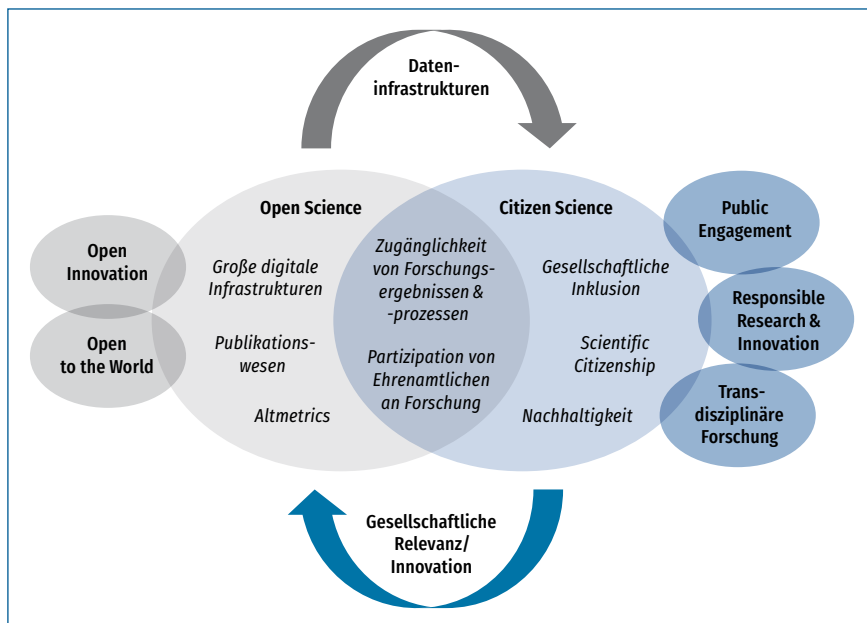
Datenin­frastrukturen

Open Innovation

Open to the World

Open Science

Große digitale Infrastrukturen

Publikationswesen

Altmetrics

Zugänglichkeit von Forschungsergebnissen & -prozessen

Partizipation von Ehrenamtlichen an Forschung

Citizen Science

Gesellschaftliche Inklusion

Scientific Citizenship

Nachhaltigkeit

Public Engagement

Responsible Research & Innovation

Transdisziplinäre Forschung

Gesellschaftliche Relevanz/ Innovation